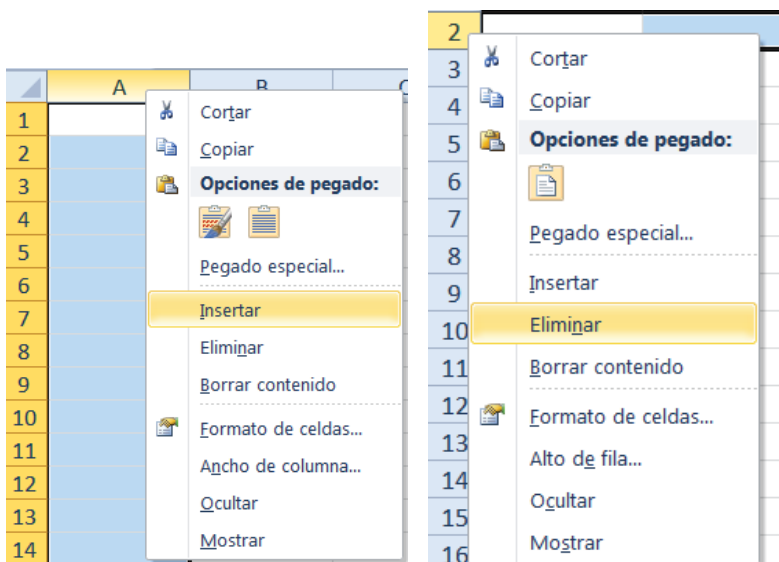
A
B
1
2
3
4
5
6
7
8
9
10
11
12
13
14
Cortar
Copiar
Opciones de pegado:
Pegado especial...
Insertar
Eliminar
Borrar contenido
Formato de celdas...
Ancho de columna...
Ocultar
Mostrar

2
3
4
5
6
7
8
9
10
11
12
13
14
15
16
Cortar
Copiar
Opciones de pegado:
Pegado especial...
Insertar
Eliminar
Borrar contenido
Formato de celdas...
Alto de fila...
Ocultar
Mostrar